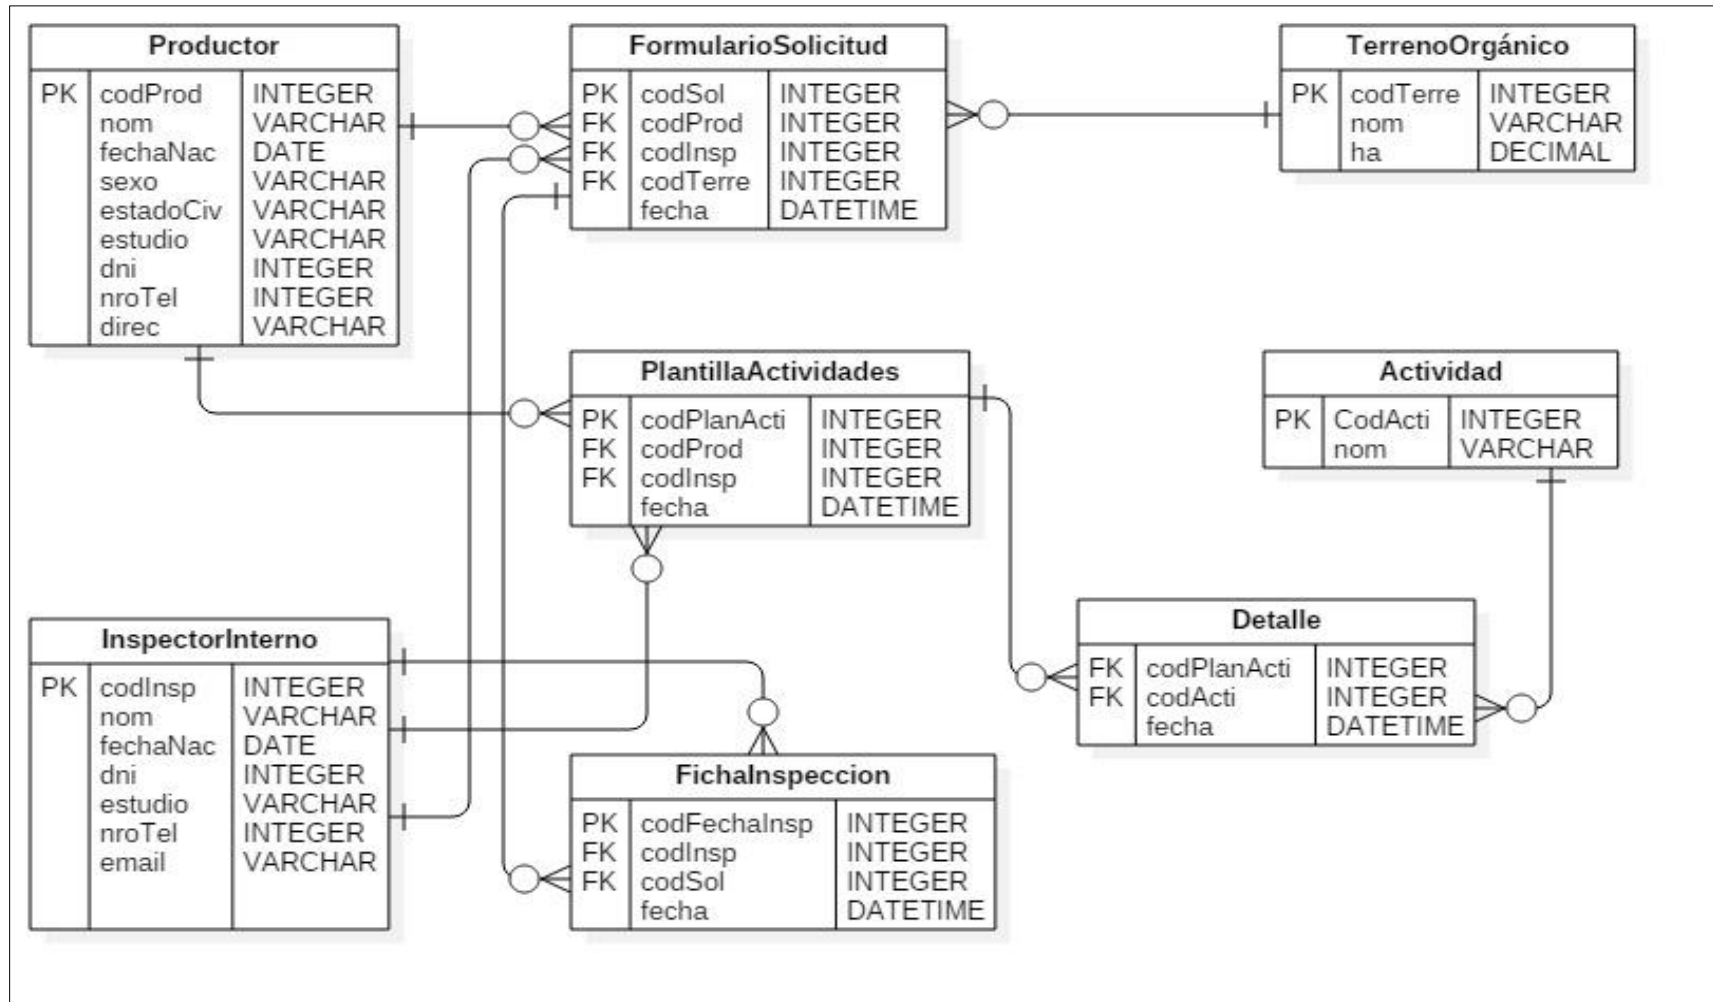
**Productor**

| | | |
|---|---|---|
| PK | codProd | INTEGER |
| | nom | VARCHAR |
| | fechaNac | DATE |
| | sexo | VARCHAR |
| | estadoCiv | VARCHAR |
| | estudio | VARCHAR |
| | dni | INTEGER |
| | nroTel | INTEGER |
| | direc | VARCHAR |

**FormularioSolicitud**

| | | |
|---|---|---|
| PK | codSol | INTEGER |
| FK | codProd | INTEGER |
| FK | codInsp | INTEGER |
| FK | codTerre | INTEGER |
| | fecha | DATETIME |

**TerrenoOrgánico**

| | | |
|---|---|---|
| PK | codTerre | INTEGER |
| | nom | VARCHAR |
| | ha | DECIMAL |

**PlantillaActividades**

| | | |
|---|---|---|
| PK | codPlanActi | INTEGER |
| FK | codProd | INTEGER |
| FK | codInsp | INTEGER |
| | fecha | DATETIME |

**Actividad**

| | | |
|---|---|---|
| PK | CodActi | INTEGER |
| | nom | VARCHAR |

**InspectorInterno**

| | | |
|---|---|---|
| PK | codInsp | INTEGER |
| | nom | VARCHAR |
| | fechaNac | DATE |
| | dni | INTEGER |
| | estudio | VARCHAR |
| | nroTel | INTEGER |
| | email | VARCHAR |

**Detalle**

| | | |
|---|---|---|
| FK | codPlanActi | INTEGER |
| FK | codActi | INTEGER |
| | fecha | DATETIME |

**FichaInspeccion**

| | | |
|---|---|---|
| PK | codFechaInsp | INTEGER |
| FK | codInsp | INTEGER |
| FK | codSol | INTEGER |
| | fecha | DATETIME |